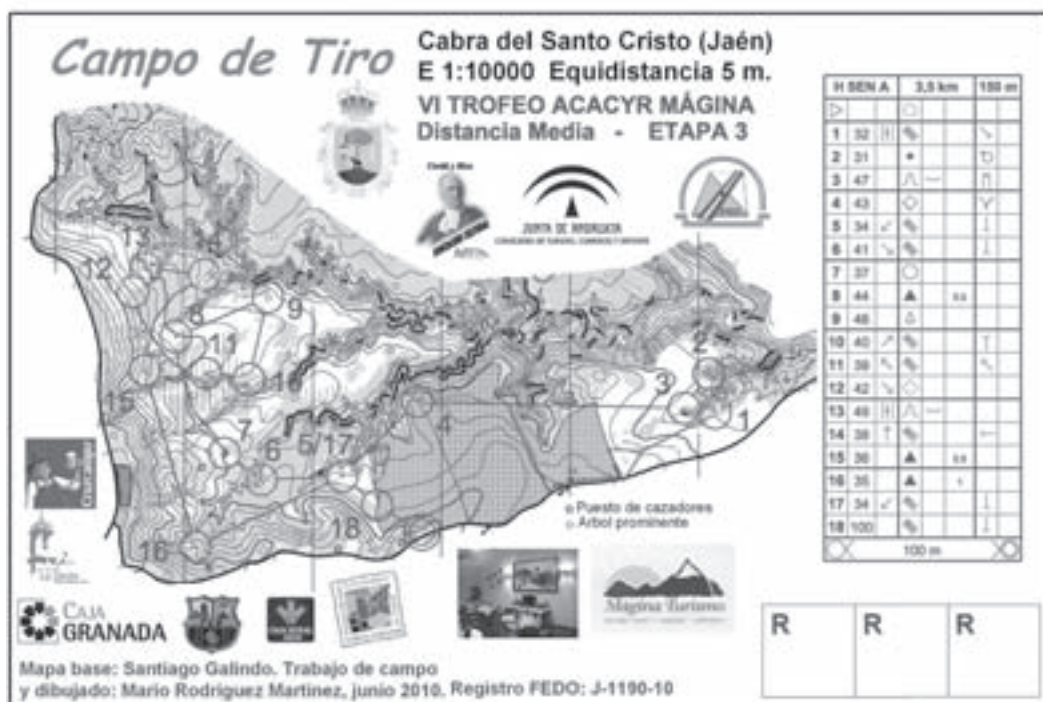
Campo de Tiro

Cabra del Santo Cristo (Jaén)
E 1:10000 Equidistancia 5 m.
VI TROFEO ACACYR MÁGINA
Distancia Media - ETAPA 3

JUNTA DE ANDALUCIA

| H SEN A | | 3,5 km | | | 100 m |
|---|---|---|---|---|---|
| 1 | 32 | | | | |
| 2 | 31 | | | | |
| 3 | 47 | | | | |
| 4 | 43 | | | | |
| 5 | 34 | | | | |
| 6 | 41 | | | | |
| 7 | 37 | | | | |
| 8 | 44 | | | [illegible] | |
| 9 | 48 | | | | |
| 10 | 40 | | | | |
| 11 | 39 | | | | |
| 12 | 42 | | | | |
| 13 | 49 | | | | |
| 14 | 38 | | | | |
| 15 | 36 | | | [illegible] | |
| 16 | 35 | | | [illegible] | |
| 17 | 34 | | | | |
| 18 | 100 | | | | |
| | | 100 m | | | |

13 12 8 9 11 10 15 7 6 5/17 4 3 2 1 16 18

Puesto de cazadores
Arbol prominente

CAJA GRANADA

Mágina Turismo

R R R

Mapa base: Santiago Galindo. Trabajo de campo y dibujado: Mario Rodriguez Martinez, junio 2010. Registro FEDO: J-1190-10